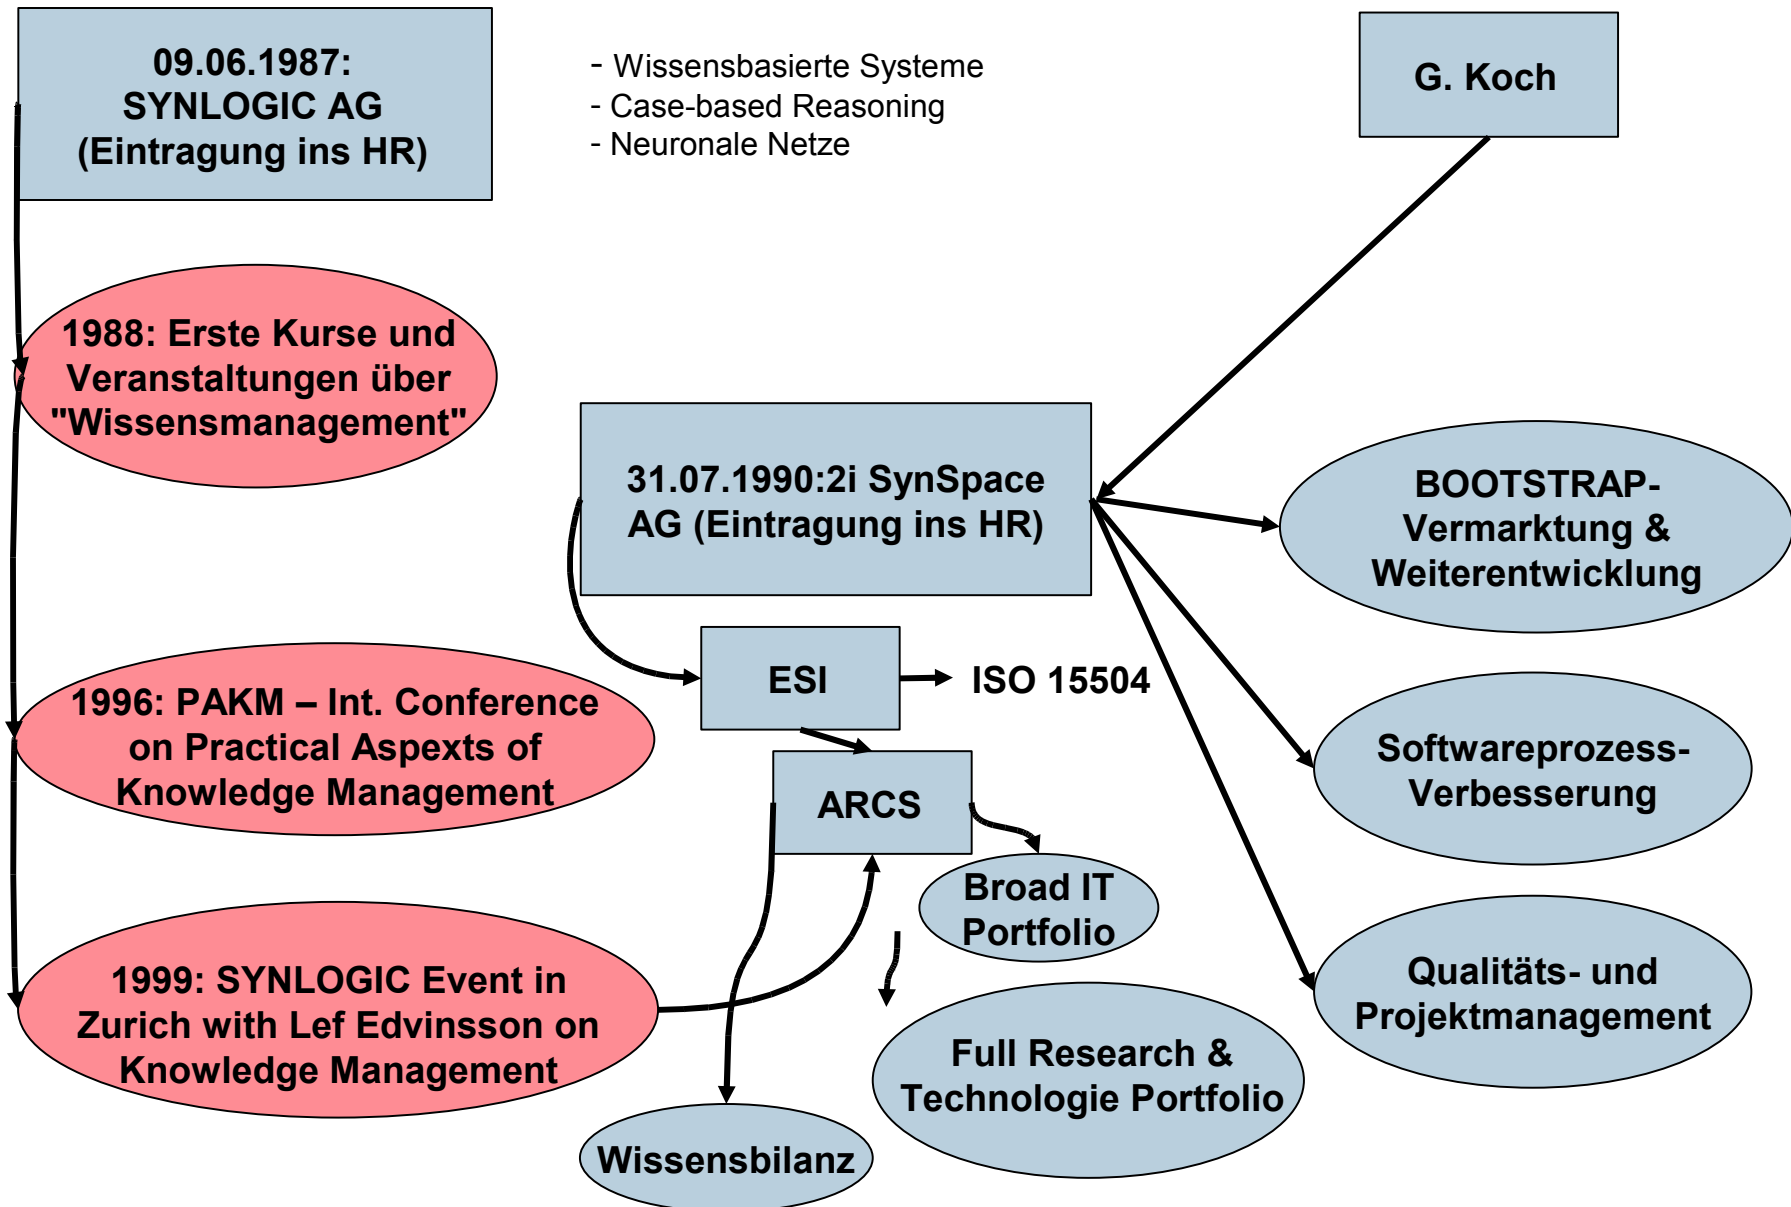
09.06.1987:
SYNLOGIC AG
(Eintragung ins HR)

- Wissensbasierte Systeme
- Case-based Reasoning
- Neuronale Netze

G. Koch

1988: Erste Kurse und Veranstaltungen über "Wissensmanagement"

31.07.1990:2i SynSpace AG (Eintragung ins HR)

BOOTSTRAP-Vermarktung & Weiterentwicklung

ESI

ISO 15504

1996: PAKM – Int. Conference on Practical Aspects of Knowledge Management

ARCS

Softwareprozess-Verbesserung

Broad IT Portfolio

1999: SYNLOGIC Event in Zurich with Lef Edvinsson on Knowledge Management

Qualitäts- und Projektmanagement

Full Research & Technologie Portfolio

Wissensbilanz